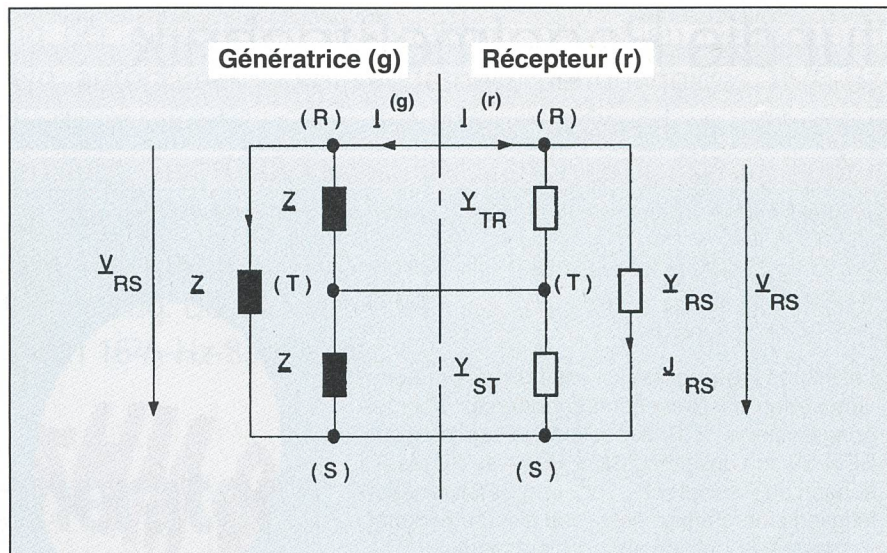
Génératrice (g)

Récepteur (r)

(R)

$\underline{I}^{(g)}$

$\underline{I}^{(r)}$

(R)

$\underline{Z}$

$\underline{Y}_{TR}$

$\underline{V}_{RS}$

$\underline{Z}$

(T)

(T)

$\underline{Y}_{RS}$

$\underline{V}_{RS}$

$\underline{Z}$

$\underline{Y}_{ST}$

$\underline{J}_{RS}$

(S)

(S)